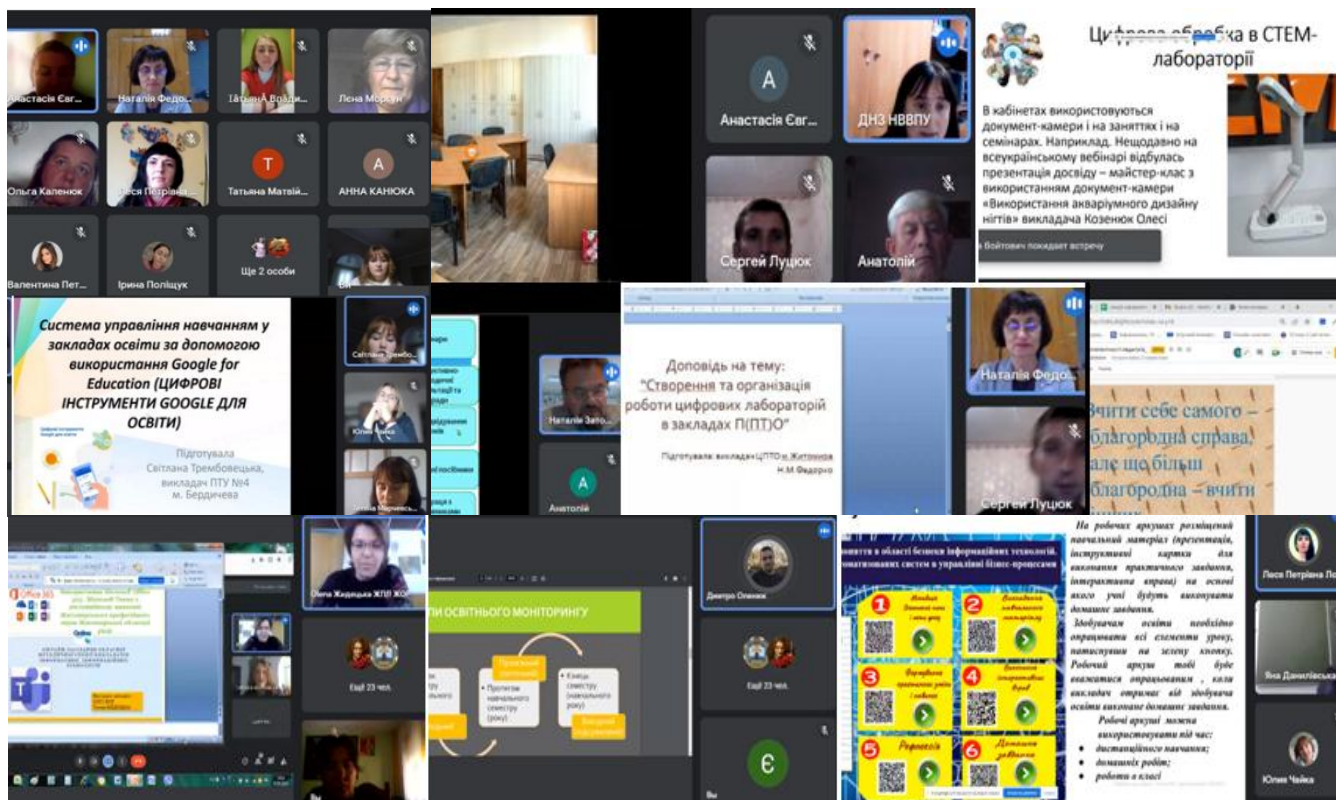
Анастасія Євг...
Наталія Федо...
ІлтянА Врадн...
Лена Моргун
Ольга Каленюк
Леся Петрівна...
T
Татьяна Матвій...
A
АННА КАНЮКА
Валентина Пет...
Ірина Поліщук
Ще 2 особи

A
Анастасія Євг...
ДНЗ НВВПУ
Сергей Луцюк
Анатолій

Цифрова обробка в СТЕМ-лабораторії

В кабінетах використовуються документ-камери і на заняттях і на семінарах. Наприклад. Нещодавно на всеукраїнському вебінарі відбулась презентація досвіду – майстер-клас з використанням документ-камери «Використання акваріумного дизайну нігтів» викладача Козенюк Олесі

Войтович пождает встречу

Система управління навчанням у закладах освіти за допомогою використання Google for Education (ЦИФРОВІ ІНСТРУМЕНТИ GOOGLE ДЛЯ ОСВІТИ)

Підготувала Світлана Трембовецька, викладач ПТУ №4 м. Бердичева

Світлана Трембо...
Юлия Чайка

Наталія Запо...
A
Анатолій

Доповідь на тему: "Створення та організація роботи цифрових лабораторій в закладах П(ПТ)О"

Підготувала: викладач ЦПТО м.Житомира Н.М.Федорко

Наталія Федо...
Сергей Луцюк

Вчити себе самого – благородна справа, але ще більш благородна – вчити

Office 365

Олеся Жидецька ЖЛП ЖОР

Ещё 23 чел.

ТИ ОСВІТНЬОГО МОНІТОРИНГУ
Проміжний (поточний)
Протягом навчального семестру (року)
Кінець семестру (навчального року)
Вихідний (підсумковий)

Дмитро Оленюк
Ещё 23 чел.
Є

поняття в області безпеки інформаційних технологій. оматизованих систем в управлінні бізнес-процесами

1
2
3
4
5
Рефлексія
6
Домашнє завдання

На робочих аркушах розміщений навчальний матеріал (презентація, інструкційні картки для виконання практичного завдання, інтерактивна вправа) на основі якого учні будуть виконувати домашнє завдання.

Здобувачам освіти необхідно опрацювати всі елементи уроку, натиснувши на зелену кнопку. Робочий аркуш тобі буде вважатися опрацьованим, коли викладач отримає від здобувача освіти виконане домашнє завдання.

Робочі аркуші можна використовувати під час:
• дистанційного навчання;
• домашніх робіт;
• роботи в класі

Леся Петрівна Л...
Яна Данилівська
Юлия Чайка